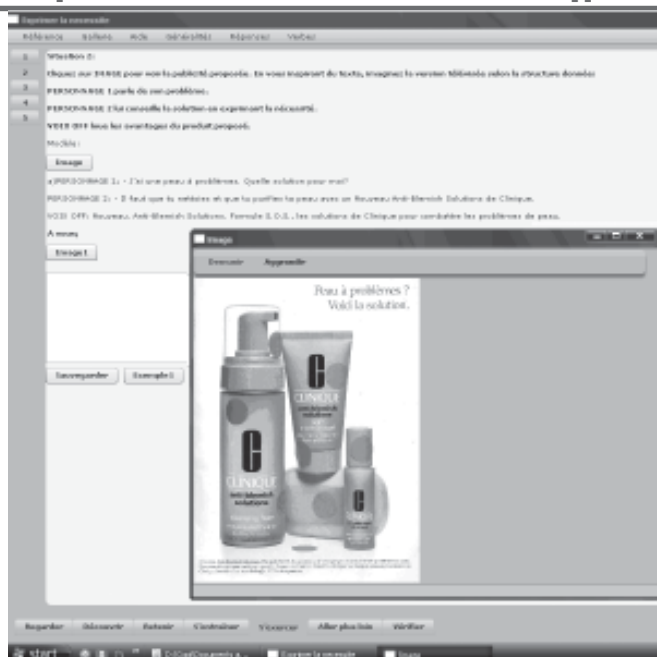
Exprimer la nécessité

Référence Galerie Aide Généralités Réponses Verbes

1
2
3
4
5

Question 2:

Cliquez sur IMAGE pour voir la publicité proposée. En vous inspirant du texte, imaginez le version télévisée selon la structure donnée:

PERSONNAGE 1 parle de son problème.

PERSONNAGE 2 lui conseille la solution en exprimant la nécessité.

VOIX OFF liste les avantages du produit proposé.

Modèle :

Image

PERSONNAGE 1: - J'ai une peau à problèmes. Quelle solution pour moi?

PERSONNAGE 2: - Il faut que tu nettoies et que tu purifies ta peau avec un Nouveau Anti-Blemish Solutions de Clinique.

VOIX OFF: Nouveau Anti-Blemish Solutions. Formule 3 D.S., les solutions de Clinique pour combattre les problèmes de peau.

A vous

Image1

Sauvegarder Exemple1

Image

Envoyer Agrandir

Peau à problèmes ?
Voici la solution.

CLINIQUE
anti-blemish solutions

CLINIQUE
anti-blemish solutions

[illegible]

Regarder Découvrir Retenir S'entraîner S'exercer Aller plus loin Vérifier

start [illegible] Exprimer la nécessité Image